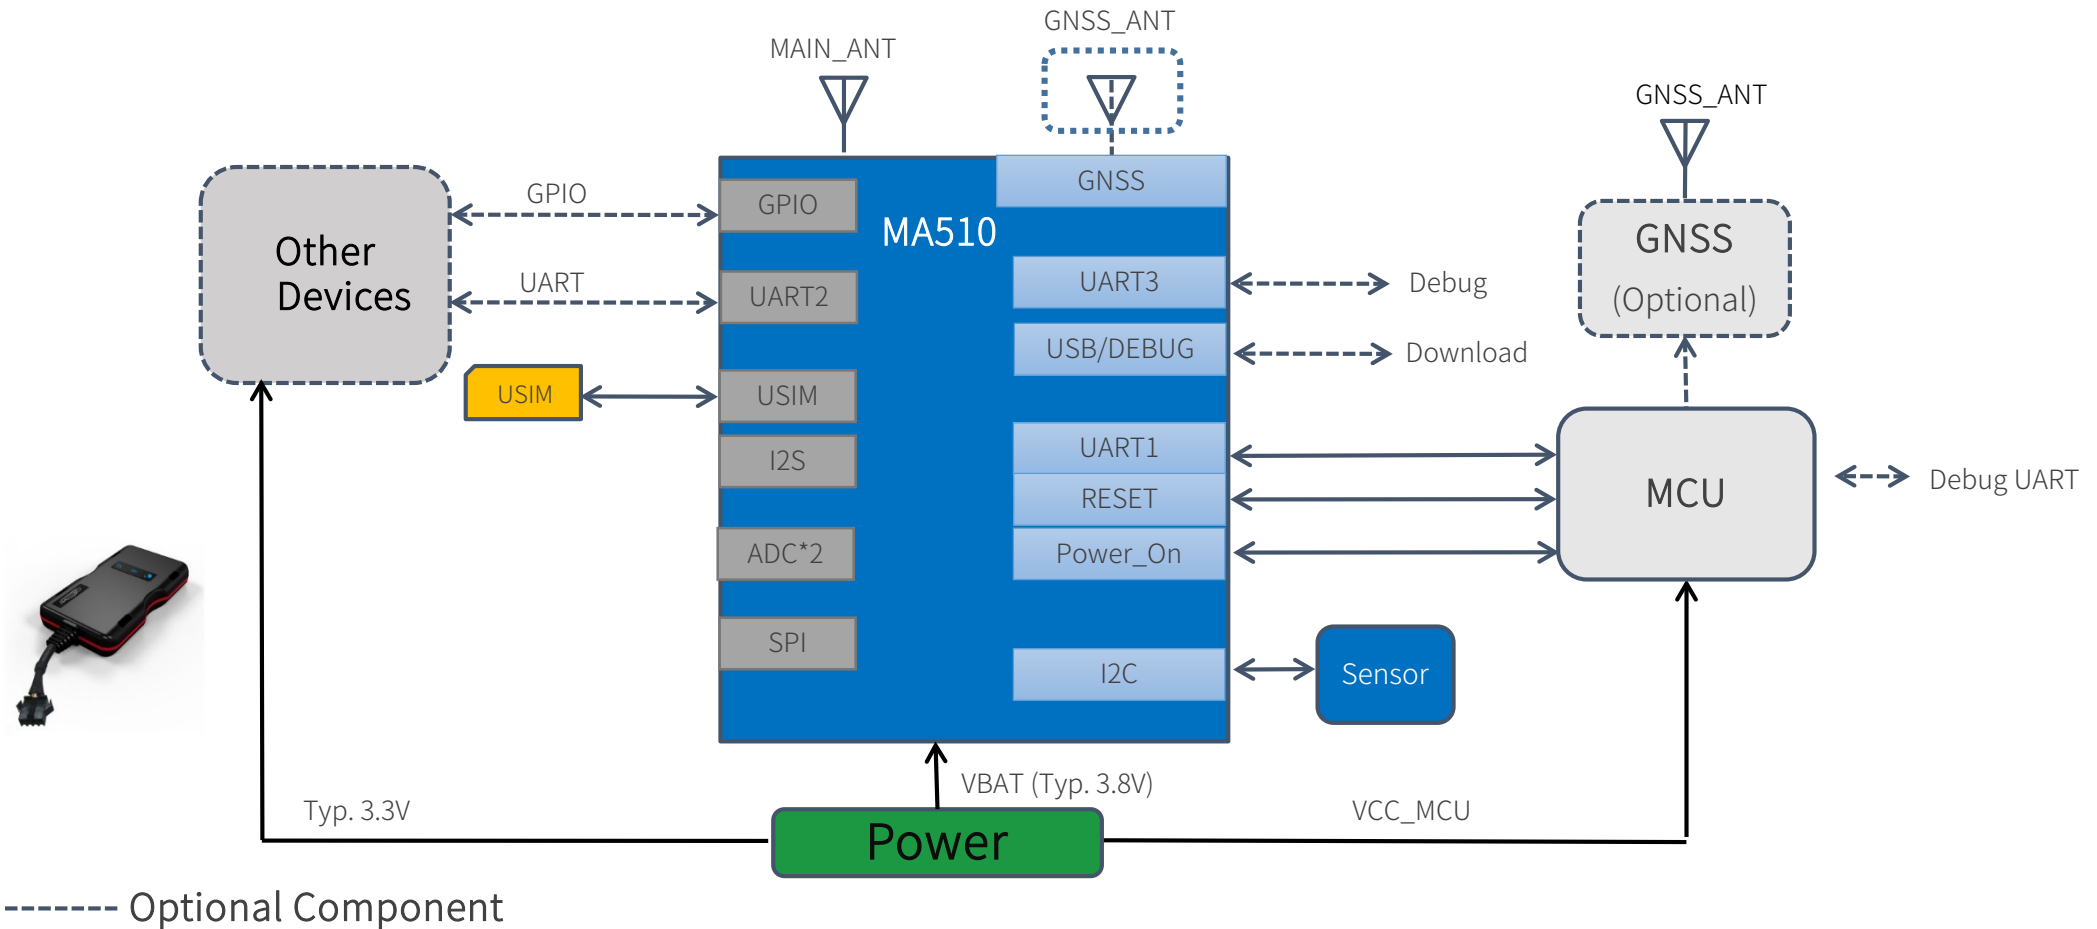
MAIN_ANT

GNSS_ANT

GNSS_ANT

Other Devices

GPIO

UART

GPIO

UART2

MA510

GNSS

UART3

USB/DEBUG

Debug

Download

GNSS (Optional)

USIM

USIM

I2S

ADC*2

SPI

UART1

RESET

Power_On

I2C

MCU

Debug UART

Sensor

VBAT (Typ. 3.8V)

Typ. 3.3V

VCC_MCU

Power

------- Optional Component